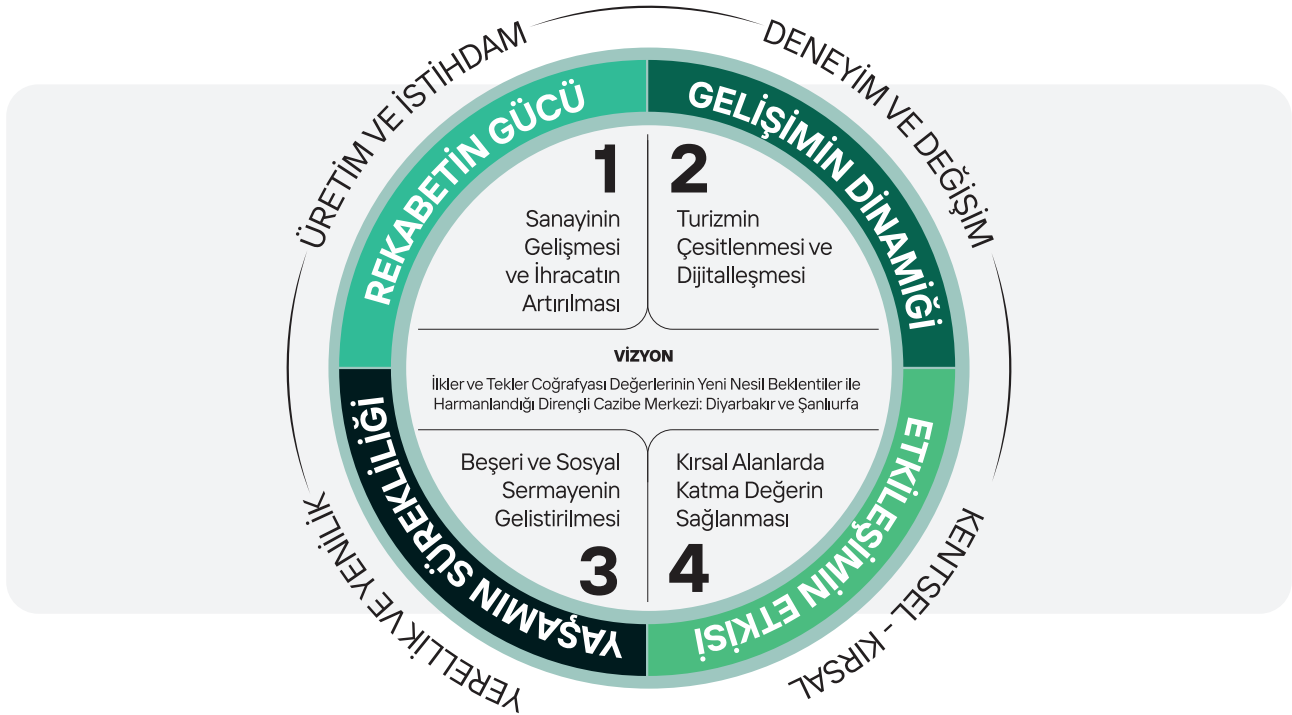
ÜRETİM VE İSTİHDAM

DENEYİM VE DEĞİŞİM

REKABETİN GÜCÜ

GELİŞİMİN DİNAMİĞİ

1

Sanayinin Gelişmesi ve İhracatın Artırılması

2

Turizmin Çesitlenmesi ve Dijitalleşmesi

VİZYON

İlkler ve Tekler Coğrafyası Değerlerinin Yeni Nesil Beklentiler ile Harmanlandığı Dirençli Cazibe Merkezi: Diyarbakır ve Şanlıurfa

Beşeri ve Sosyal Sermayenin Gelistirilmesi

3

Kırsal Alanlarda Katma Değerin Sağlanması

4

YAŞAMIN SÜREKLİLİĞİ

ETKİLEŞİMİN ETKİSİ

YERELLİK VE YENİLİK

KENTSEL - KIRSAL